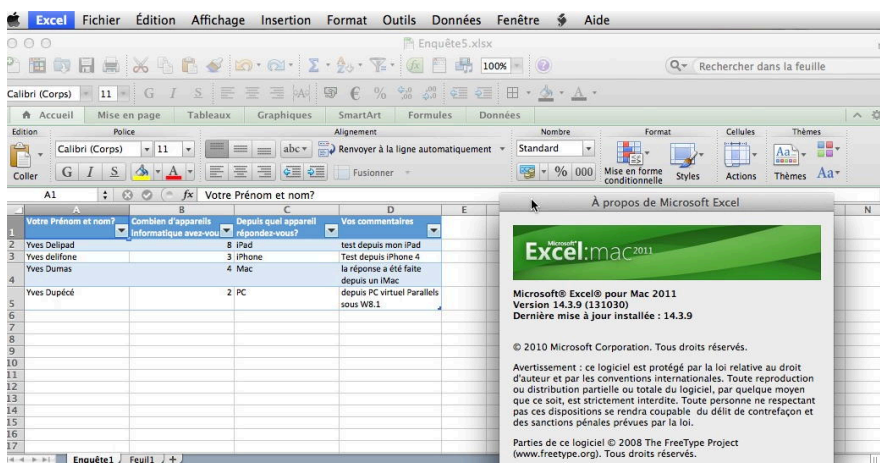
Excel Fichier Édition Affichage Insertion Format Outils Données Fenêtre Aide

Enquête5.xlsx

100%

Rechercher dans la feuille

Calibri (Corps) 11

Accueil Mise en page Tableaux Graphiques SmartArt Formules Données

Edition Police Alignement Nombre Format Cellules Thèmes

Calibri (Corps) 11 abc Renvoyer à la ligne automatiquement Standard

Coller G I S Fusionner % 000 Mise en forme conditionnelle Styles Actions Thèmes Aa

A1 fx Votre Prénom et nom?

| | A | B | C | D | E |
|---|---|---|---|---|---|
| 1 | Votre Prénom et nom? | Combien d'appareils informatique avez-vous | Depuis quel appareil répondez-vous? | Vos commentaires | |
| 2 | Yves Delipad | 8 | iPad | test depuis mon iPad | |
| 3 | Yves delifone | 3 | iPhone | Test depuis iPhone 4 | |
| 4 | Yves Dumas | 4 | Mac | la réponse a été faite depuis un iMac | |
| 5 | Yves Dupécé | 2 | PC | depuis PC virtuel Parallels sous W8.1 | |
| 6 | | | | | |
| 7 | | | | | |
| 8 | | | | | |
| 9 | | | | | |
| 10 | | | | | |
| 11 | | | | | |
| 12 | | | | | |
| 13 | | | | | |
| 14 | | | | | |
| 15 | | | | | |
| 16 | | | | | |
| 17 | | | | | |

Enquête1 Feuil1 +

N

À propos de Microsoft Excel

Microsoft Excel:mac 2011

Microsoft® Excel® pour Mac 2011
Version 14.3.9 (131030)
Dernière mise à jour installée : 14.3.9

© 2010 Microsoft Corporation. Tous droits réservés.

Avertissement : ce logiciel est protégé par la loi relative au droit d'auteur et par les conventions internationales. Toute reproduction ou distribution partielle ou totale du logiciel, par quelque moyen que ce soit, est strictement interdite. Toute personne ne respectant pas ces dispositions se rendra coupable du délit de contrefaçon et des sanctions pénales prévues par la loi.

Parties de ce logiciel © 2008 The FreeType Project (www.freetype.org). Tous droits réservés.